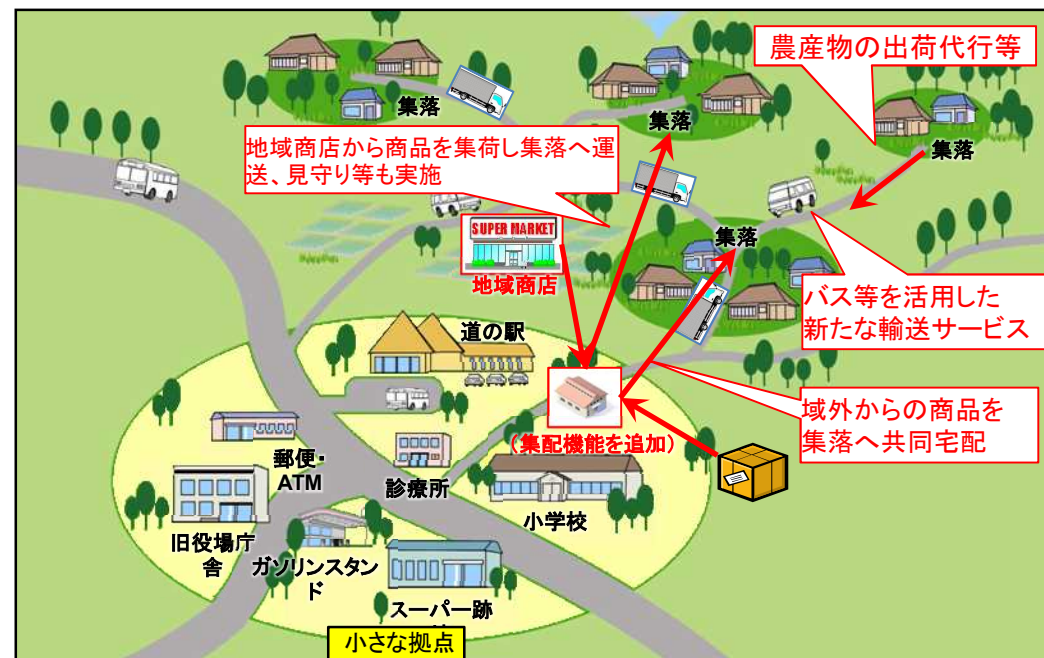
農産物の出荷代行等

集落

集落

集落

集落

地域商店から商品を集荷し集落へ運送、見守り等も実施

SUPER MARKET

地域商店

バス等を活用した新たな輸送サービス

道の駅

域外からの商品を集落へ共同宅配

（集配機能を追加）

郵便・ATM

診療所

小学校

旧役場庁舎

ガソリンスタンド

スーパー跡

小さな拠点